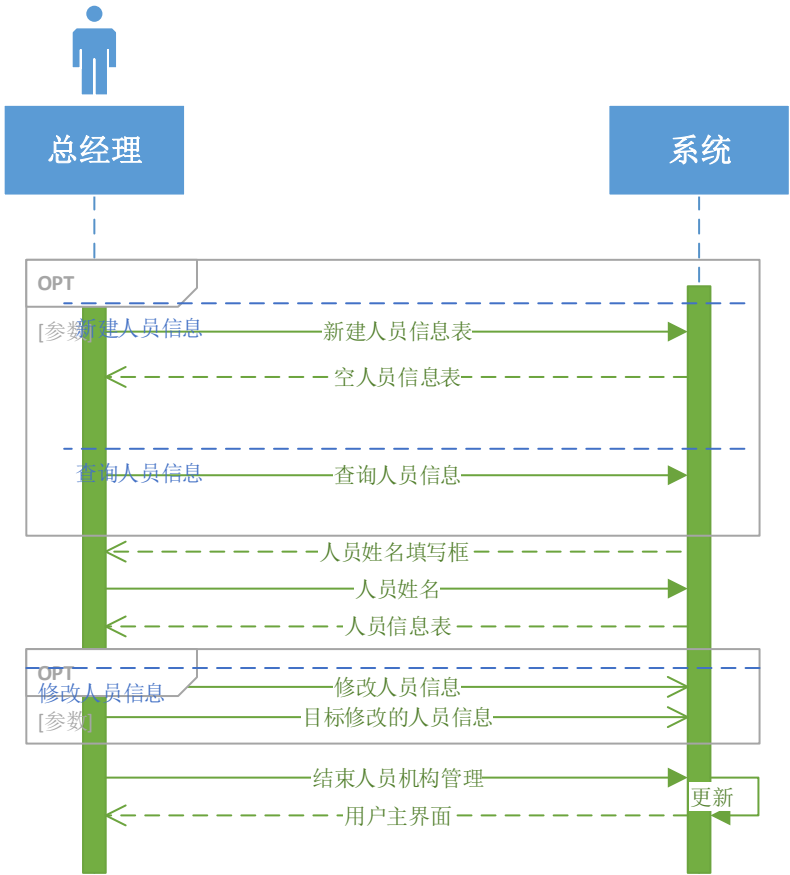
总经理

系统

OPT

[参数]

新建人员信息

新建人员信息表

空人员信息表

查询人员信息

查询人员信息

人员姓名填写框

人员姓名

人员信息表

OPT

修改人员信息

[参数]

修改人员信息

目标修改的人员信息

结束人员机构管理

更新

用户主界面